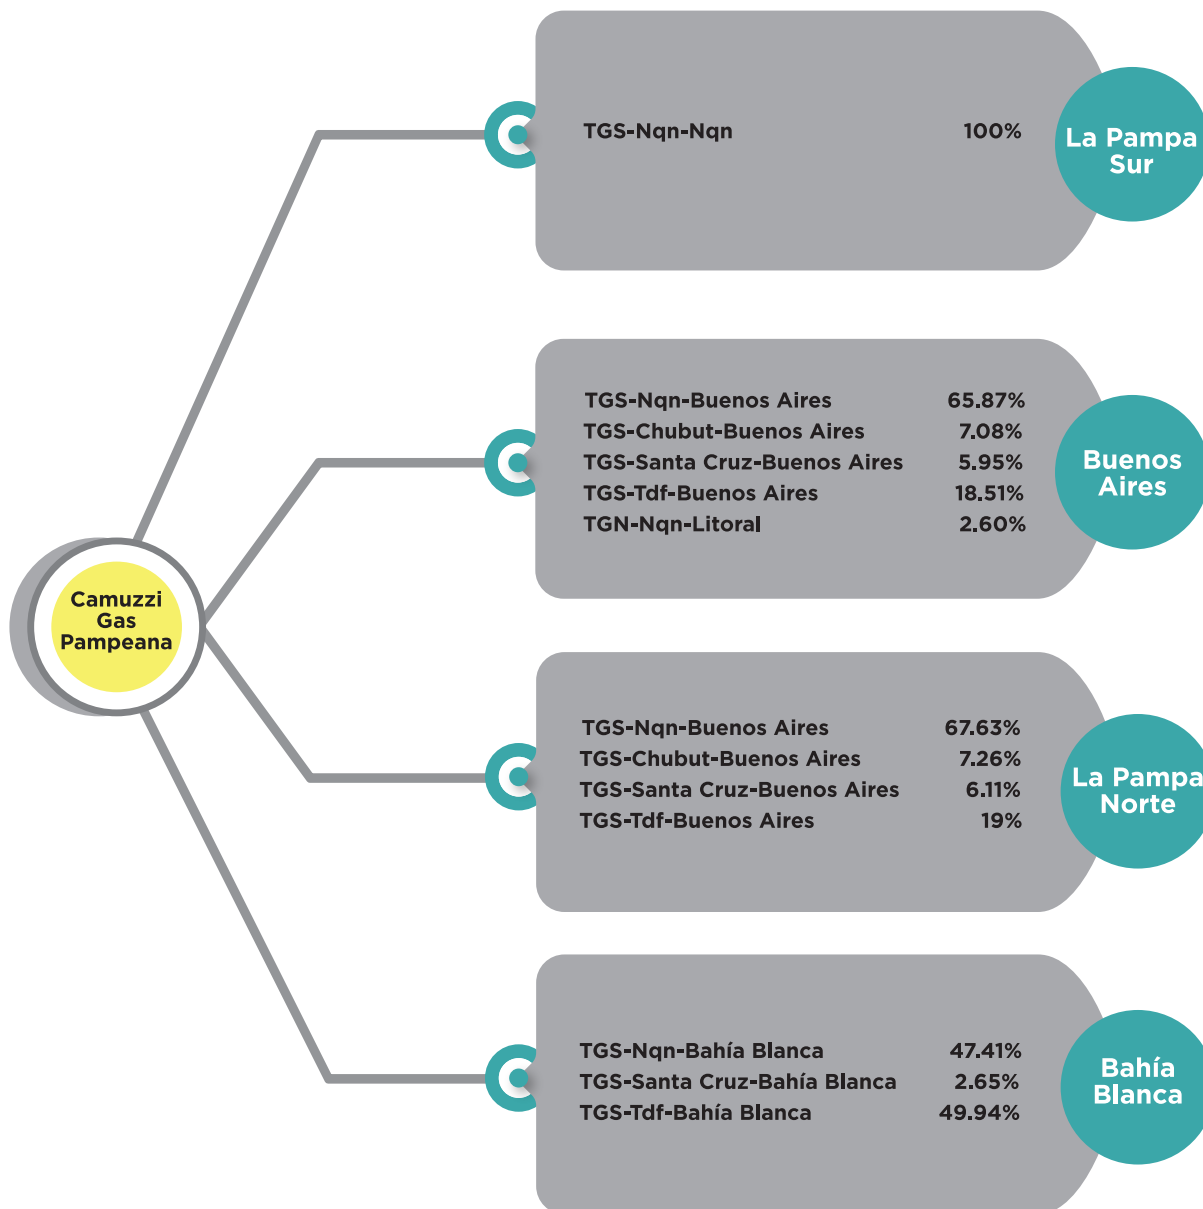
Camuzzi Gas Pampeana

| | |
|---|---|
| TGS-Nqn-Nqn | 100% |

La Pampa Sur

| | |
|---|---|
| TGS-Nqn-Buenos Aires | 65.87% |
| TGS-Chubut-Buenos Aires | 7.08% |
| TGS-Santa Cruz-Buenos Aires | 5.95% |
| TGS-Tdf-Buenos Aires | 18.51% |
| TGN-Nqn-Litoral | 2.60% |

Buenos Aires

| | |
|---|---|
| TGS-Nqn-Buenos Aires | 67.63% |
| TGS-Chubut-Buenos Aires | 7.26% |
| TGS-Santa Cruz-Buenos Aires | 6.11% |
| TGS-Tdf-Buenos Aires | 19% |

La Pampa Norte

| | |
|---|---|
| TGS-Nqn-Bahía Blanca | 47.41% |
| TGS-Santa Cruz-Bahía Blanca | 2.65% |
| TGS-Tdf-Bahía Blanca | 49.94% |

Bahía Blanca